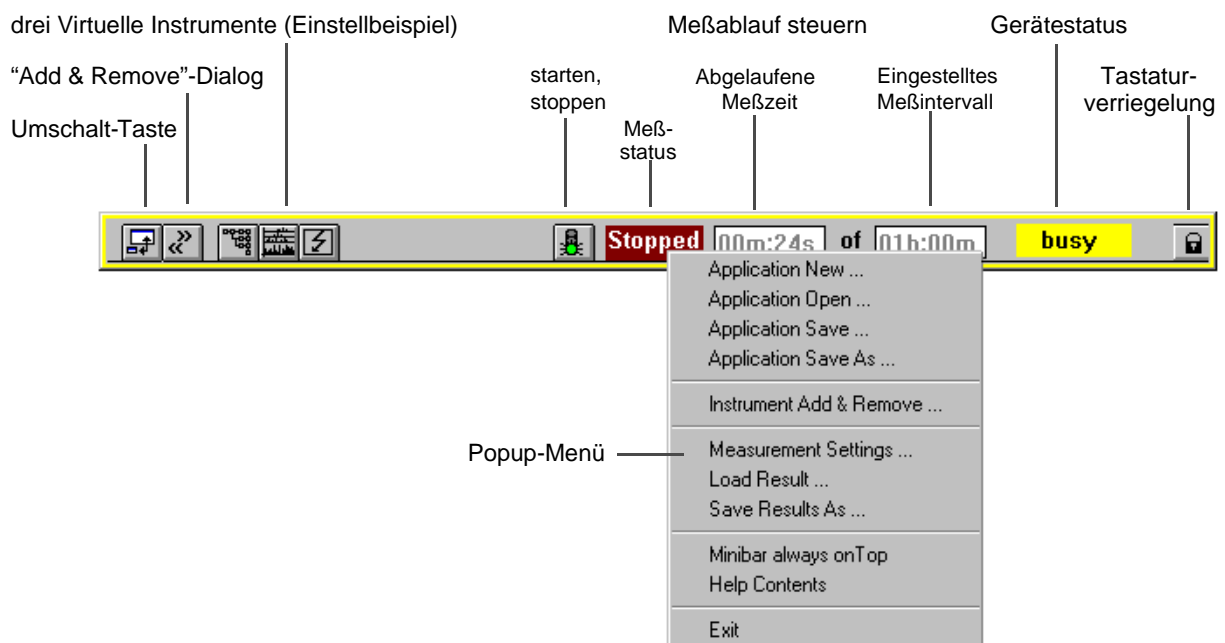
drei Virtuelle Instrumente (Einstellbeispiel)

Meßablauf steuern

Gerätestatus

“Add & Remove”-Dialog

starten, stoppen

Abgelaufene Meßzeit

Eingestelltes Meßintervall

Tastaturverriegelung

Umschalt-Taste

Meß-status

Stopped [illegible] of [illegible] busy

Application New ...
Application Open ...
Application Save ...
Application Save As ...

Instrument Add & Remove ...

Popup-Menü

Measurement Settings ...
Load Result ...
Save Results As ...

Minibar always onTop
Help Contents

Exit